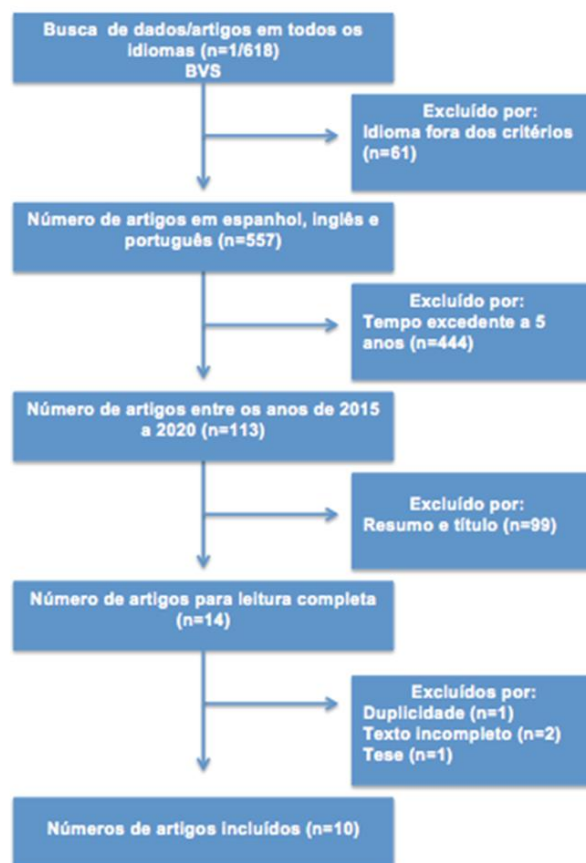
Busca de dados/artigos em todos os idiomas (n=1/618)
BVS

Excluído por:
Idioma fora dos critérios (n=61)

Número de artigos em espanhol, inglês e português (n=557)

Excluído por:
Tempo excedente a 5 anos (n=444)

Número de artigos entre os anos de 2015 a 2020 (n=113)

Excluído por:
Resumo e título (n=99)

Número de artigos para leitura completa (n=14)

Excluídos por:
Duplicidade (n=1)
Texto incompleto (n=2)
Tese (n=1)

Números de artigos incluídos (n=10)